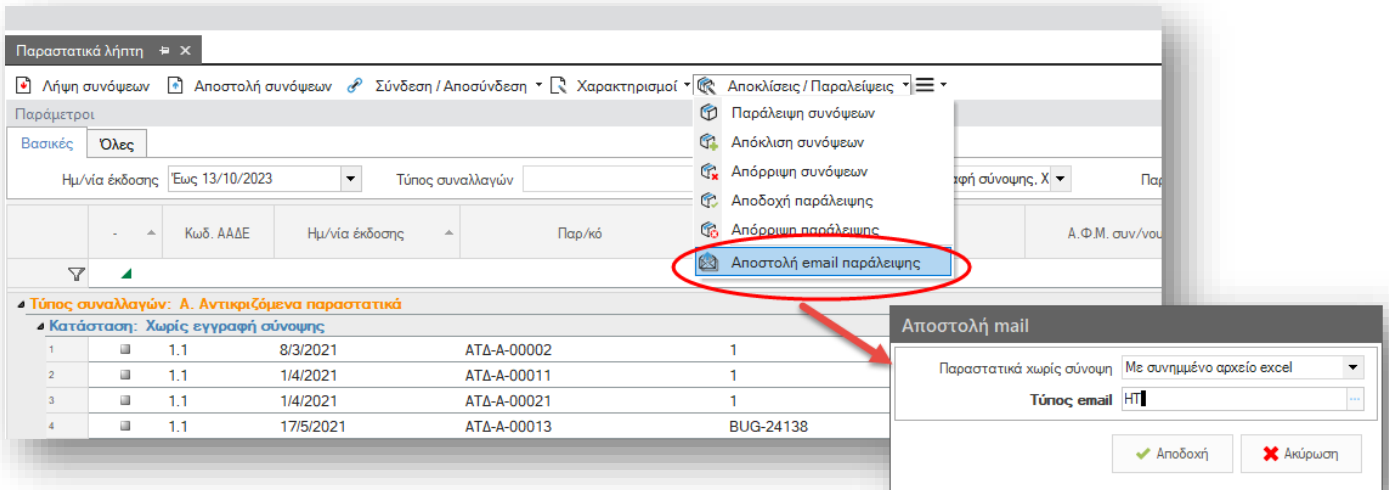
Παραστατικά λήπτη

Λήψη συνόψεων  Αποστολή συνόψεων  Σύνδεση / Αποσύνδεση  Χαρακτηρισμοί  Αποκλίσεις / Παραλείψεις

Παράμετροι

Βασικές  Όλες

Ημ/νία έκδοσης  Έως 13/10/2023  Τύπος συναλλαγών  αφή σύνοψης, Χ  Παρ

Παράλειψη συνόψεων
Απόκλιση συνόψεων
Απόρριψη συνόψεων
Αποδοχή παράλειψης
Απόρριψη παράλειψης
Αποστολή email παράλειψης

| - | Κωδ. ΑΑΔΕ | Ημ/νία έκδοσης | Παρ/κό | | Α.Φ.Μ. συν/ου |
|---|---|---|---|---|---|

Τύπος συναλλαγών: Α. Αντικριζόμενα παραστατικά
Κατάσταση: Χωρίς εγγραφή σύνοψης

| 1 | 1.1 | 8/3/2021 | ΑΤΔ-Α-00002 | 1 |
|---|---|---|---|---|
| 2 | 1.1 | 1/4/2021 | ΑΤΔ-Α-00011 | 1 |
| 3 | 1.1 | 1/4/2021 | ΑΤΔ-Α-00021 | 1 |
| 4 | 1.1 | 17/5/2021 | ΑΤΔ-Α-00013 | BUG-24138 |

Αποστολή mail

Παραστατικά χωρίς σύνοψη  Με συνημμένο αρχείο excel
Τύπος email  HT

Αποδοχή  Ακύρωση